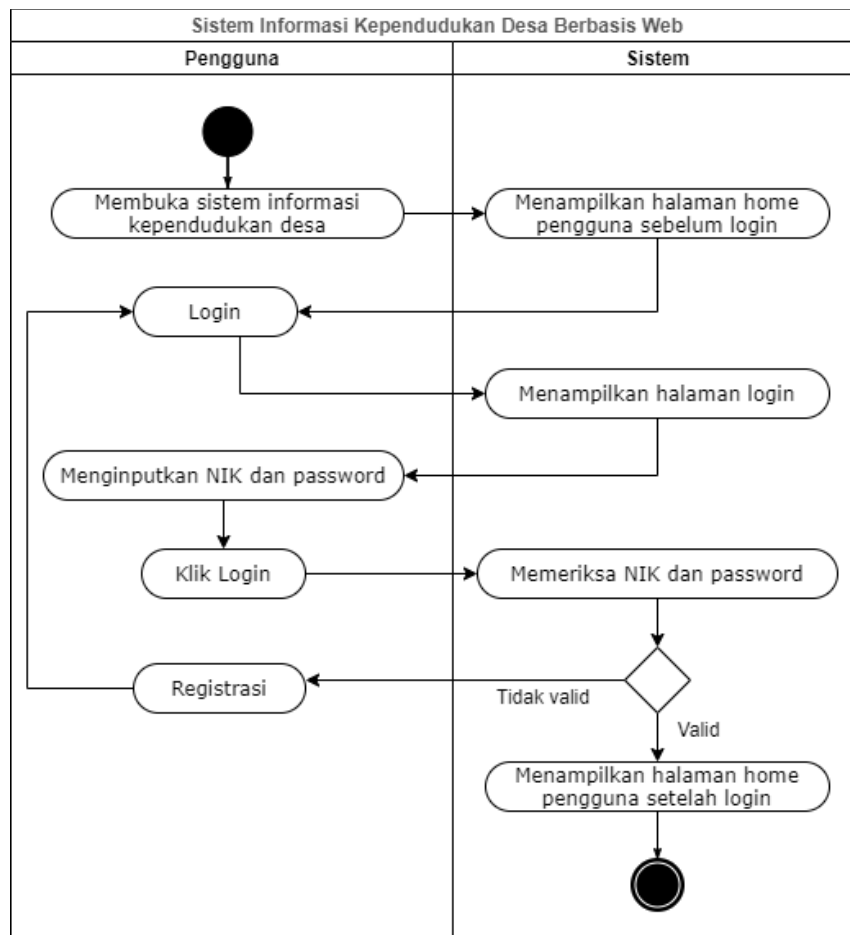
Sistem Informasi Kependudukan Desa Berbasis Web

Pengguna

Sistem

Membuka sistem informasi kependudukan desa

Menampilkan halaman home pengguna sebelum login

Login

Menampilkan halaman login

Menginputkan NIK dan password

Klik Login

Memeriksa NIK dan password

Registrasi

Tidak valid

Valid

Menampilkan halaman home pengguna setelah login